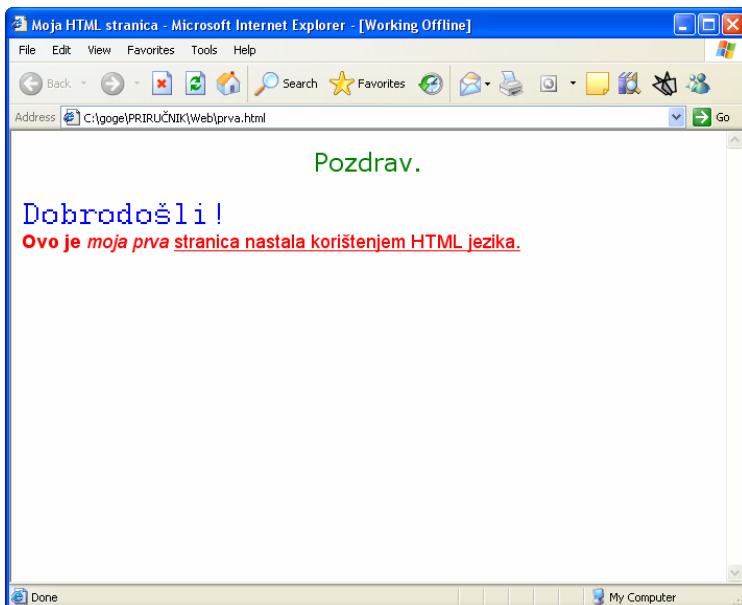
Moja HTML stranica - Microsoft Internet Explorer - [Working Offline]

File Edit View Favorites Tools Help

Back Search Favorites

Address C:\goge\PRIRUČNIK\Web\prva.html Go

Pozdrav.

Dobrodošli!

**Ovo je** *moja prva* stranica nastala korištenjem HTML jezika.

Done My Computer